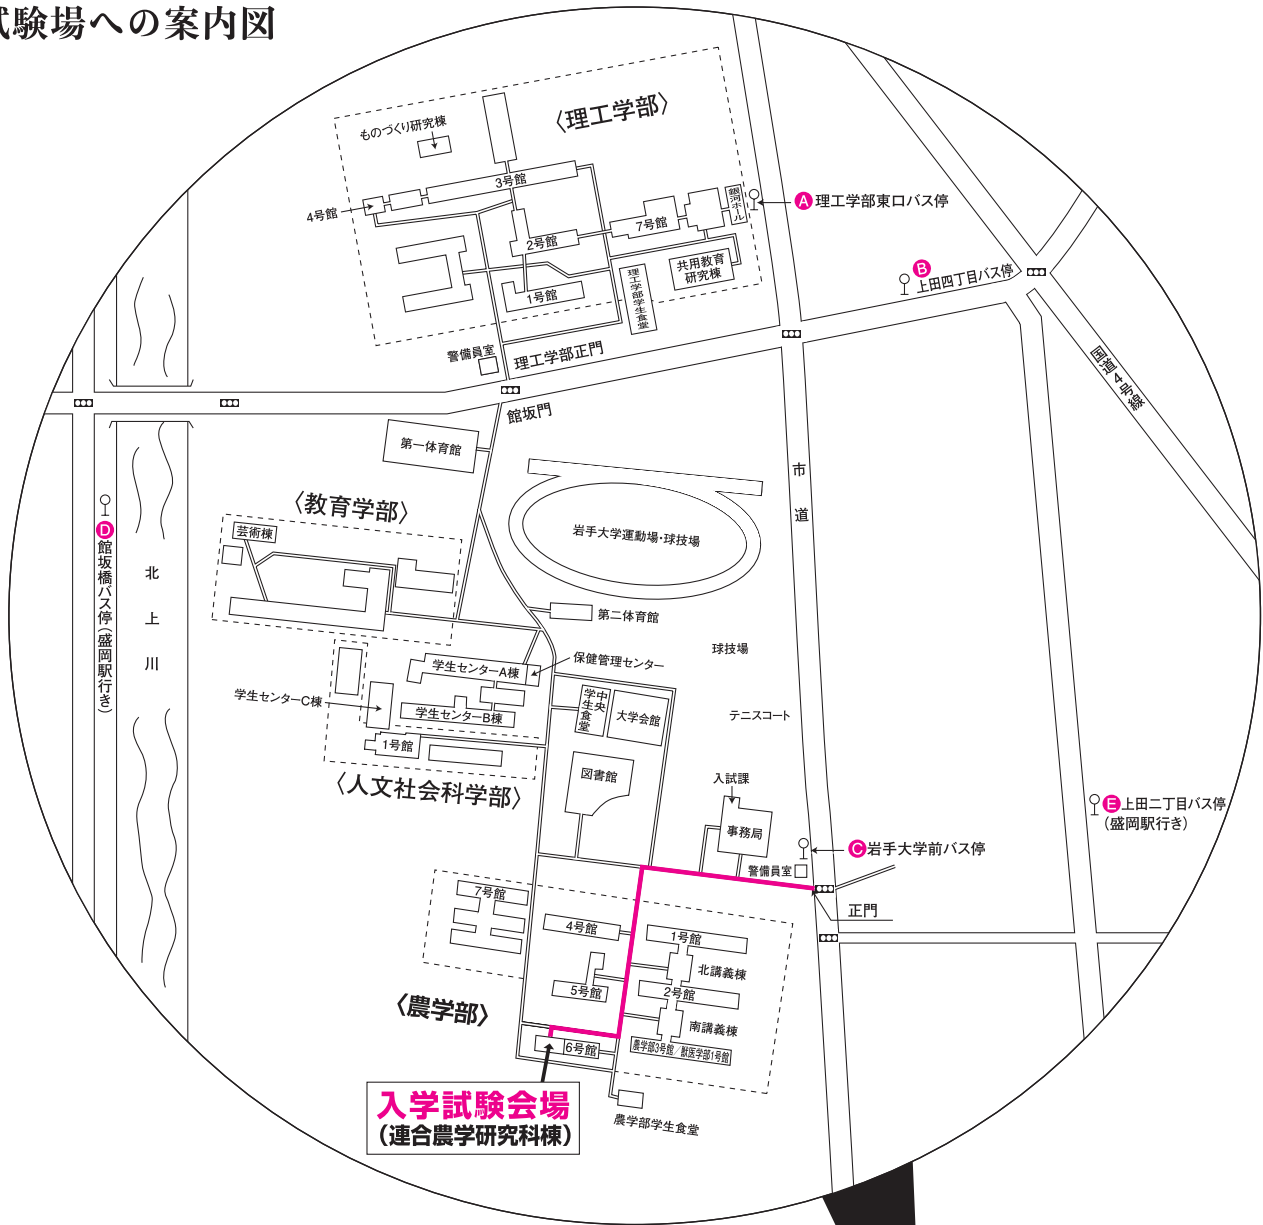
試験場への案内図

〈理工学部〉
ものづくり研究棟
3号館
4号館
7号館
銀河ホール
2号館
共用教育研究棟
理工学部学生食堂
1号館
警備員室
理工学部正門
A 理工学部東口バス停
B 上田四丁目バス停
国道4号線
館坂門
第一体育館
〈教育学部〉
芸術棟
岩手大学運動場・球技場
市道
第二体育館
D 館坂橋バス停(盛岡駅行き)
北上川
学生センターA棟
保健管理センター
球技場
学生センターC棟
学生センターB棟
中央食堂
大学会館
テニスコート
1号館
〈人文社会科学部〉
図書館
入試課
事務局
E 上田二丁目バス停(盛岡駅行き)
C 岩手大学前バス停
警備員室
7号館
正門
4号館
1号館
北講義棟
5号館
2号館
〈農学部〉
南講義棟
6号館
農学部3号館 獣医学部1号館
入学試験会場
(連合農学研究科棟)
農学部学生食堂